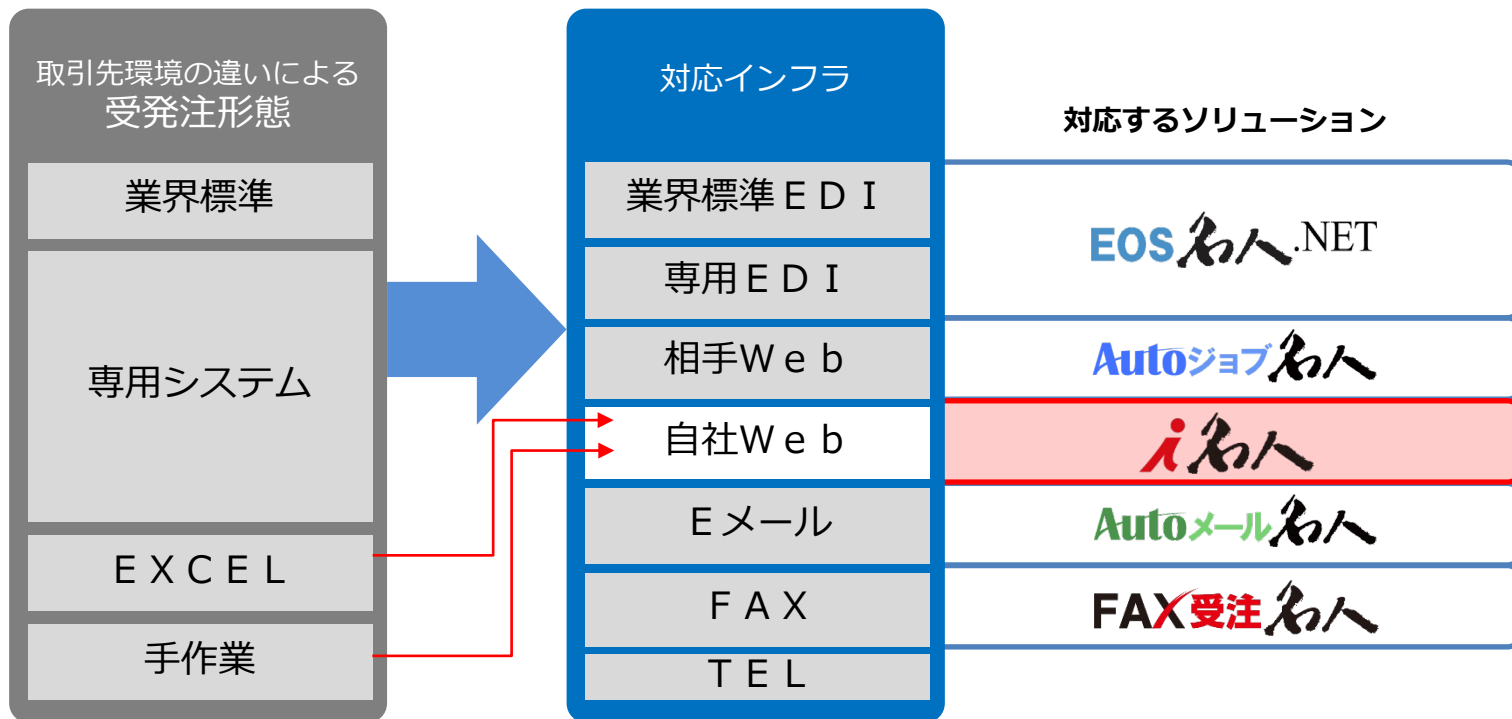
取引先環境の違いによる
受発注形態

業界標準

専用システム

ＥＸＣＥＬ

手作業

対応インフラ

業界標準ＥＤＩ

専用ＥＤＩ

相手Ｗｅｂ

自社Ｗｅｂ

Ｅメール

ＦＡＸ

ＴＥＬ

対応するソリューション

EOS名人.NET

Autoジョブ名人

i名人

Autoメール名人

FAX受注名人